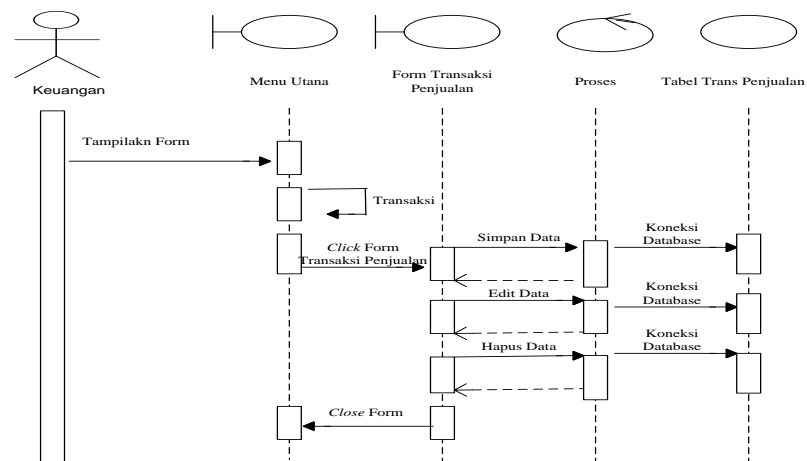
Keuangan

Menu Utana

Form Transaksi Penjualan

Proses

Tabel Trans Penjualan

Tampilakn Form

Transaksi

*Click* Form Transaksi Penjualan

Simpan Data

Koneksi Database

Edit Data

Koneksi Database

Hapus Data

Koneksi Database

*Close* Form